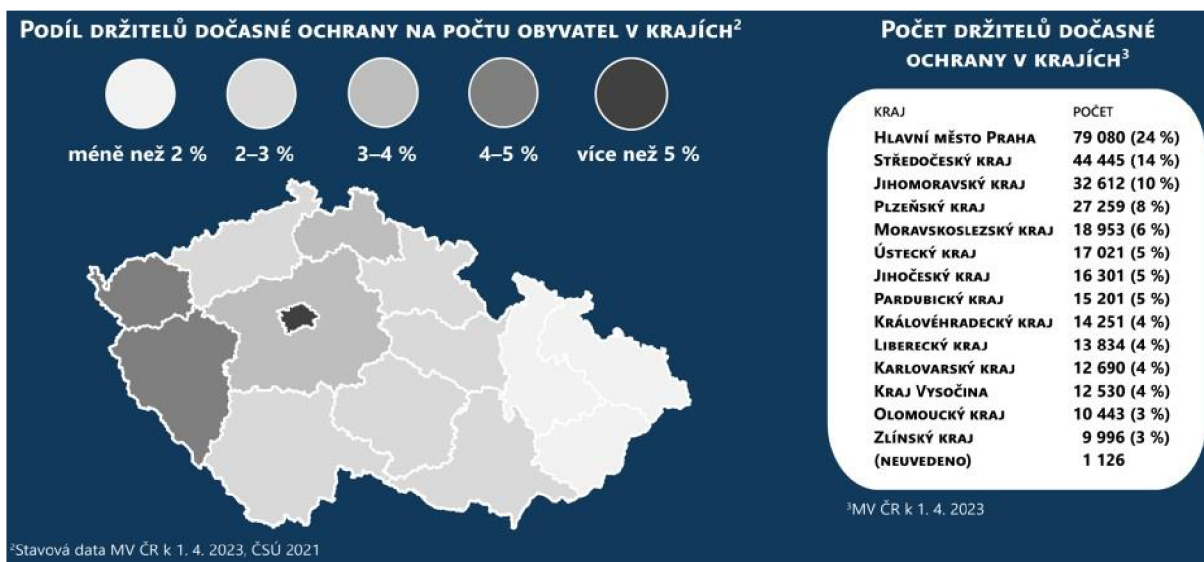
PODÍL DRŽITELŮ DOČASNÉ OCHRANY NA POČTU OBYVATEL V KRAJÍCH$^2$

méně než 2 %

2–3 %

3–4 %

4–5 %

více než 5 %

$^2$Stavová data MV ČR k 1. 4. 2023, ČSÚ 2021

POČET DRŽITELŮ DOČASNÉ OCHRANY V KRAJÍCH$^3$

| KRAJ | POČET |
|---|---|
| HLAVNÍ MĚSTO PRAHA | 79 080 (24 %) |
| STŘEDOČESKÝ KRAJ | 44 445 (14 %) |
| JIHOMORAVSKÝ KRAJ | 32 612 (10 %) |
| PLZEŇSKÝ KRAJ | 27 259 (8 %) |
| MORAVSKOSLEZSKÝ KRAJ | 18 953 (6 %) |
| ÚSTECKÝ KRAJ | 17 021 (5 %) |
| JIHOČESKÝ KRAJ | 16 301 (5 %) |
| PARDUBICKÝ KRAJ | 15 201 (5 %) |
| KRÁLOVÉHRADECKÝ KRAJ | 14 251 (4 %) |
| LIBERECKÝ KRAJ | 13 834 (4 %) |
| KARLOVARSKÝ KRAJ | 12 690 (4 %) |
| KRAJ VYSOČINA | 12 530 (4 %) |
| OLOMOUCKÝ KRAJ | 10 443 (3 %) |
| ZLÍNSKÝ KRAJ | 9 996 (3 %) |
| (NEUVEDENO) | 1 126 |

$^3$MV ČR k 1. 4. 2023